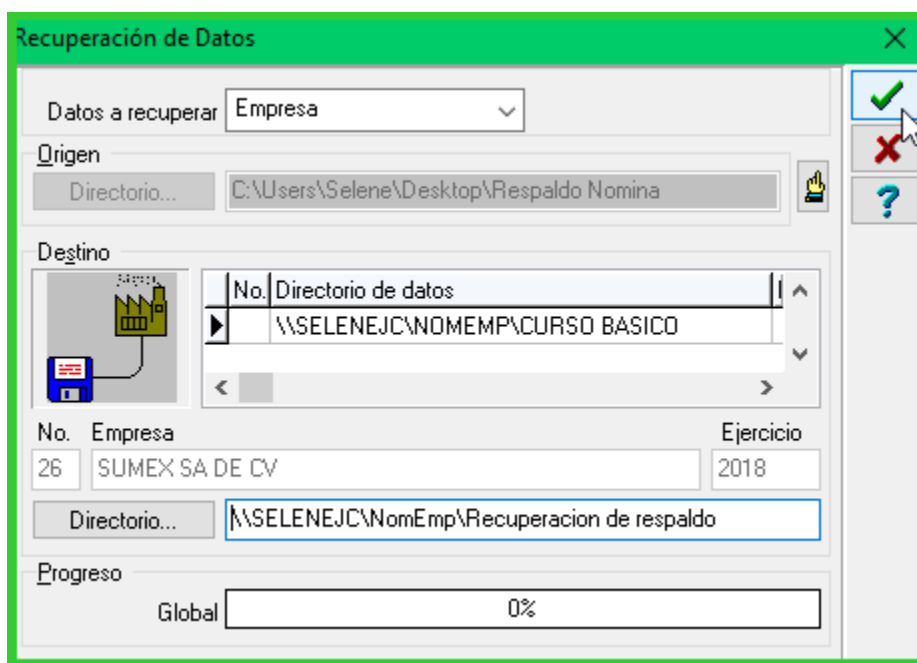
Recuperación de Datos

Datos a recuperar Empresa

Origen

Directorio... C:\Users\Selene\Desktop\Respaldo Nomina

Destino

| No. | Directorio de datos |
|---|---|
| | \\SELENEJC\NOMEMP\CURSO BASICO |

No. Empresa Ejercicio

26 SUMEX SA DE CV 2018

Directorio... \\SELENEJC\NomEmp\Recuperacion de respaldo

Progreso

Global 0%

?